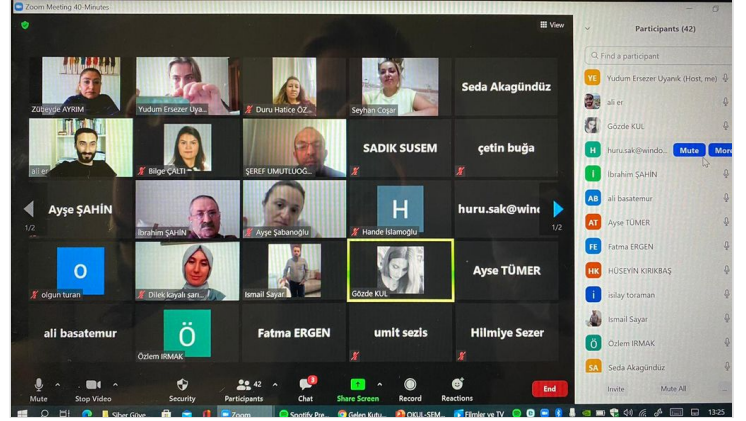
Zoom Meeting 40-Minutes

View

Zübeyde AYRIM
Yudum Ersezer Uya...
Duru Hatice ÖZ...
Seyhan Coşar
Seda Akagündüz

ali er
Bilge ÇALTI
ŞEREF UMUTLUOĞ...
SADIK SUSEM
çetin buğa

Ayşe ŞAHİN
İbrahim ŞAHİN
Ayşe Şabanoğlu
H
Hande İslamoğlu
huru.sak@winc

1/2
1/2

O
olgun turan
Dilek kayalı sarı...
Ismail Sayar
Gözde KUL
Ayse TÜMER

ali basatemur
Ö
Özlem IRMAK
Fatma ERGEN
umit sezis
Hilmiye Sezer

Mute
Stop Video
Security
42
Participants
3
Chat
Share Screen
Record
Reactions
End

Participants (42)

Find a participant

YE Yudum Ersezer Uyanık (Host, me)
ali er
Gözde KUL
H huru.sak@windo...
Mute
More
İ İbrahim ŞAHİN
AB ali basatemur
AT Ayse TÜMER
FE Fatma ERGEN
HK HÜSEYİN KIRIKBAŞ
i isilay toraman
Ismail Sayar
Ö Özlem IRMAK
SA Seda Akagündüz

Invite
Mute All

Siber Güve...
Zoom...
Spotify Pre...
Gelen Kutu...
OKUL-SEM...
Filmler ve TV
13:25